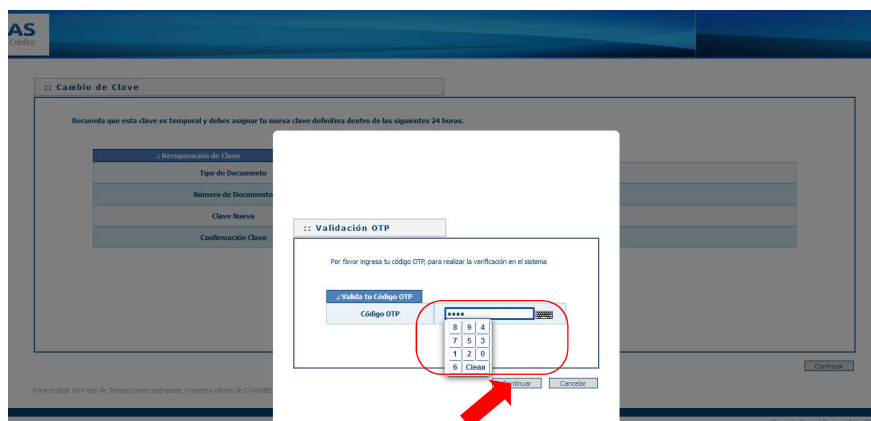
AS
Crédito

:: Cambio de Clave

Recuerda que esta clave es temporal y debes asignar tu nueva clave definitiva dentro de las siguientes 24 horas.

.: Recuperación de Clave
Tipo de Documento
Número de Documento
Clave Nueva
Confirmación Clave

:: Validación OTP

Por favor ingresa tu código OTP, para realizar la verificación en el sistema

.: Valida tu Código OTP
Código OTP ••••

8 9 4
7 5 3
1 2 0
6 Clean

Continuar Cancelar

Continuar

Para realizar otro tipo de Transacciones acérquese a nuestra oficina de COASME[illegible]